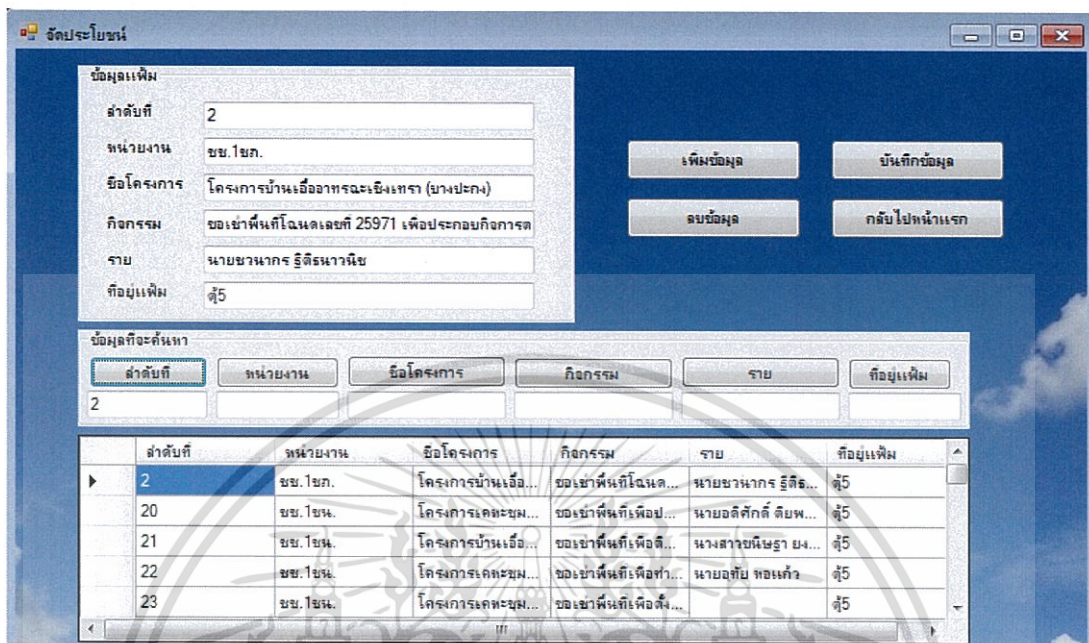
จัดประโยชน์

ข้อมูลแฟ้ม

ลำดับที่ 2

หน่วยงาน ชช.1ชภ.

ชื่อโครงการ โครงการบ้านเอื้ออาทรณะเชิงเทรา (บางปะกง)

กิจกรรม ขอเช่าพื้นที่โฉนดเลขที่ 25971 เพื่อประกอบกิจการต

ราย นายชวนากร รู้ดีธนาวนิช

ที่อยู่แฟ้ม ตู้5

เพิ่มข้อมูล

บันทึกข้อมูล

ลบข้อมูล

กลับไปหน้าแรก

ข้อมูลที่จะค้นหา

ลำดับที่

หน่วยงาน

ชื่อโครงการ

กิจกรรม

ราย

ที่อยู่แฟ้ม

2

| | ลำดับที่ | หน่วยงาน | ชื่อโครงการ | กิจกรรม | ราย | ที่อยู่แฟ้ม |
|---|---|---|---|---|---|---|
| ▶ | 2 | ชช.1ชภ. | โครงการบ้านเอื้อ... | ขอเช่าพื้นที่โฉนด... | นายชวนากร รู้ดีธ... | ตู้5 |
| | 20 | ชช.1ชน. | โครงการเคหะชุม... | ขอเช่าพื้นที่เพื่อป... | นายอลิศักดิ์ ดียพ... | ตู้5 |
| | 21 | ชช.1ชน. | โครงการบ้านเอื้อ... | ขอเช่าพื้นที่เพื่อติ... | นางสาวขนิษฐา ยง... | ตู้5 |
| | 22 | ชช.1ชน. | โครงการเคหะชุม... | ขอเช่าพื้นที่เพื่อทำ... | นายอุทัย หอแก้ว | ตู้5 |
| | 23 | ชช.1ชน. | โครงการเคหะชุม... | ขอเช่าพื้นที่เพื่อตั้ง... | | ตู้5 |